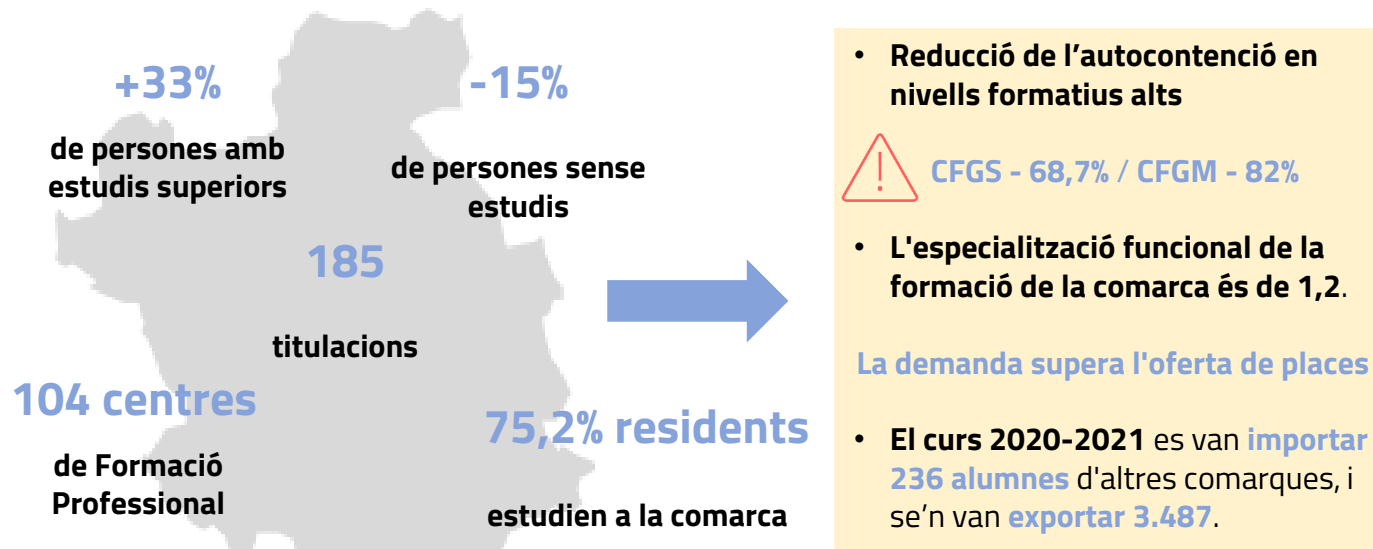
+33%

de persones amb estudis superiors

-15%

de persones sense estudis

185

titulacions

104 centres

de Formació Professional

75,2% residents

estudien a la comarca

• Reducció de l'autocontenció en nivells formatius alts

CFGS - 68,7% / CFGM - 82%

• L'especialització funcional de la formació de la comarca és de 1,2.

La demanda supera l'oferta de places

• El curs 2020-2021 es van importar 236 alumnes d'altres comarques, i se'n van exportar 3.487.